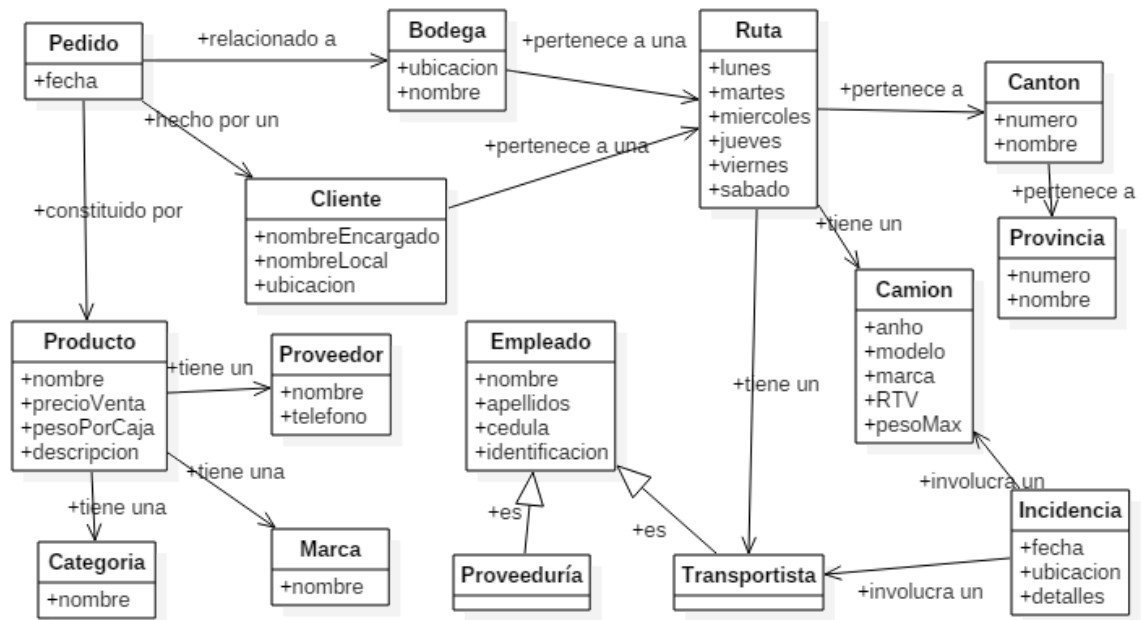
Pedido
+fecha

+relacionado a

Bodega
+ubicacion
+nombre

+pertenece a una

Ruta
+lunes
+martes
+miercoles
+jueves
+viernes
+sabado

+pertenece a

Canton
+numero
+nombre

+pertenece a

Provincia
+numero
+nombre

+hecho por un

+pertenece a una

Cliente
+nombreEncargado
+nombreLocal
+ubicacion

+constituido por

+tiene un

Camion
+anho
+modelo
+marca
+RTV
+pesoMax

Producto
+nombre
+precioVenta
+pesoPorCaja
+descripcion

+tiene un

Proveedor
+nombre
+telefono

Empleado
+nombre
+apellidos
+cedula
+identificacion

+tiene un

+involucra un

Incidencia
+fecha
+ubicacion
+detalles

+tiene una

+tiene una

+es

+es

Categoria
+nombre

Marca
+nombre

Proveeduría

Transportista

+involucra un